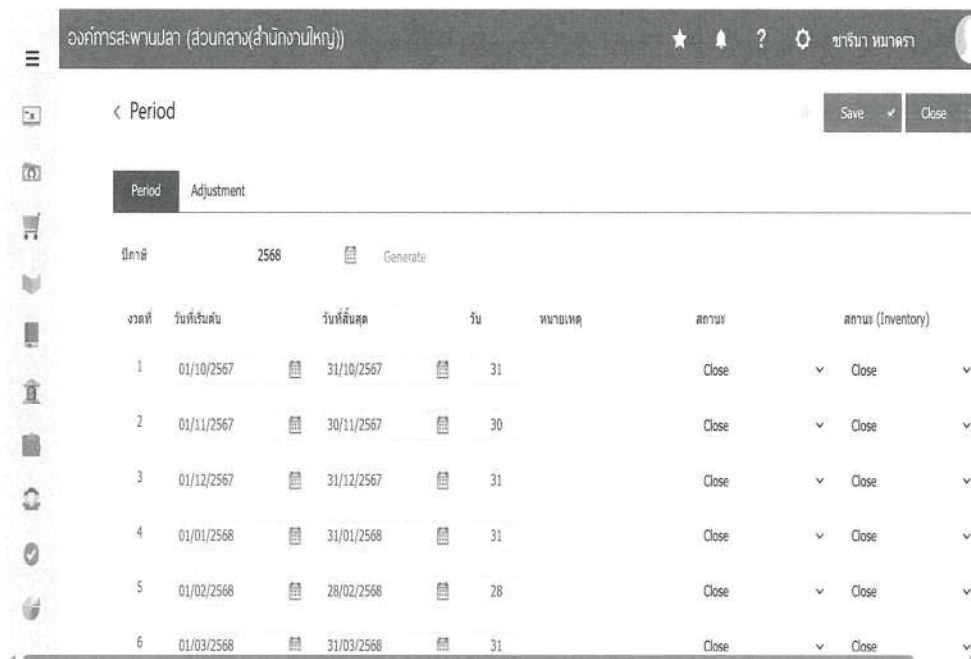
องค์การสะพานปลา (ส่วนกลาง(สำนักงานใหญ่)) ชารีนา หมาดรา

< Period

Save Close

Period Adjustment

ปีภาษี 2568 Generate

| งวดที่ | วันที่เริ่มต้น | วันที่สิ้นสุด | วัน | หมายเหตุ | สถานะ | สถานะ (Inventory) |
|---|---|---|---|---|---|---|
| 1 | 01/10/2567 | 31/10/2567 | 31 | | Close | Close |
| 2 | 01/11/2567 | 30/11/2567 | 30 | | Close | Close |
| 3 | 01/12/2567 | 31/12/2567 | 31 | | Close | Close |
| 4 | 01/01/2568 | 31/01/2568 | 31 | | Close | Close |
| 5 | 01/02/2568 | 28/02/2568 | 28 | | Close | Close |
| 6 | 01/03/2568 | 31/03/2568 | 31 | | Close | Close |